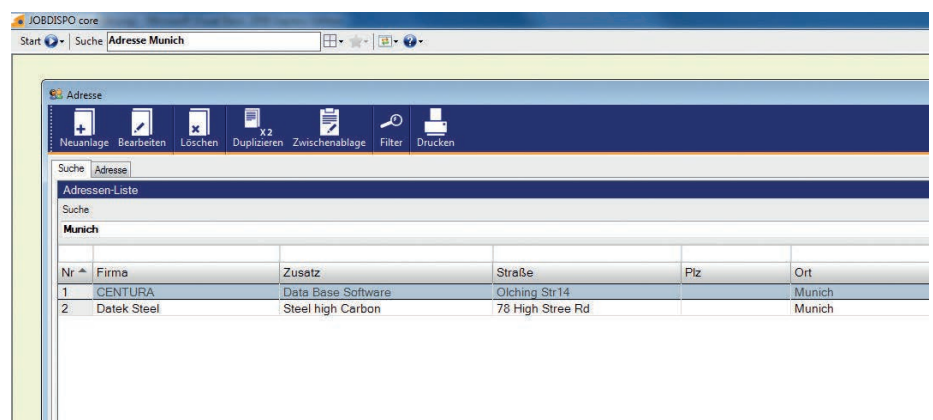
JOBDISPO core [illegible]

Start Suche Adresse Munich

Adresse

Neuanlage Bearbeiten Löschen X2 Duplizieren Zwischenablage Filter Drucken

Suche Adresse

Adressen-Liste

Suche

Munich

| Nr | Firma | Zusatz | Straße | Plz | Ort |
|---|---|---|---|---|---|
| 1 | CENTURA | Data Base Software | Olching Str14 | | Munich |
| 2 | Datek Steel | Steel high Carbon | 78 High Stree Rd | | Munich |